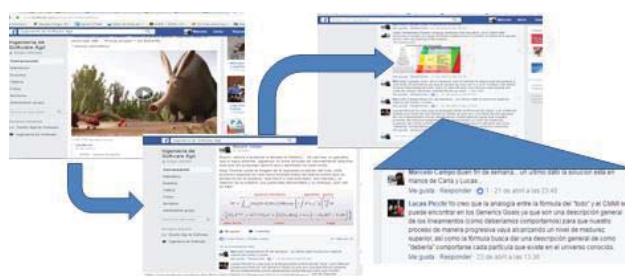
Ingeniería de Software Ágil

Ingeniería de Software Ágil

Marcelo Campo Buen fin de semana... un último dato la solución está en manos de Carla y Lucas...

Me gusta · Responder · 1 · 21 de abril a las 23:48

Lucas Picollo Yo creo que la analogía entre la formula del "todo" y el CMMI se puede encontrar en los Generics Goals ya que son una descripción general de los lineamientos (como deberíamos comportarnos) para que nuestro proceso de manera progresiva vaya alcanzando un nivel de madurez superior, así como la formula busca dar una descripción general de como "debería" comportarse cada partícula que existe en el universo conocido.

Me gusta · Responder · 22 de abril a las 13:36